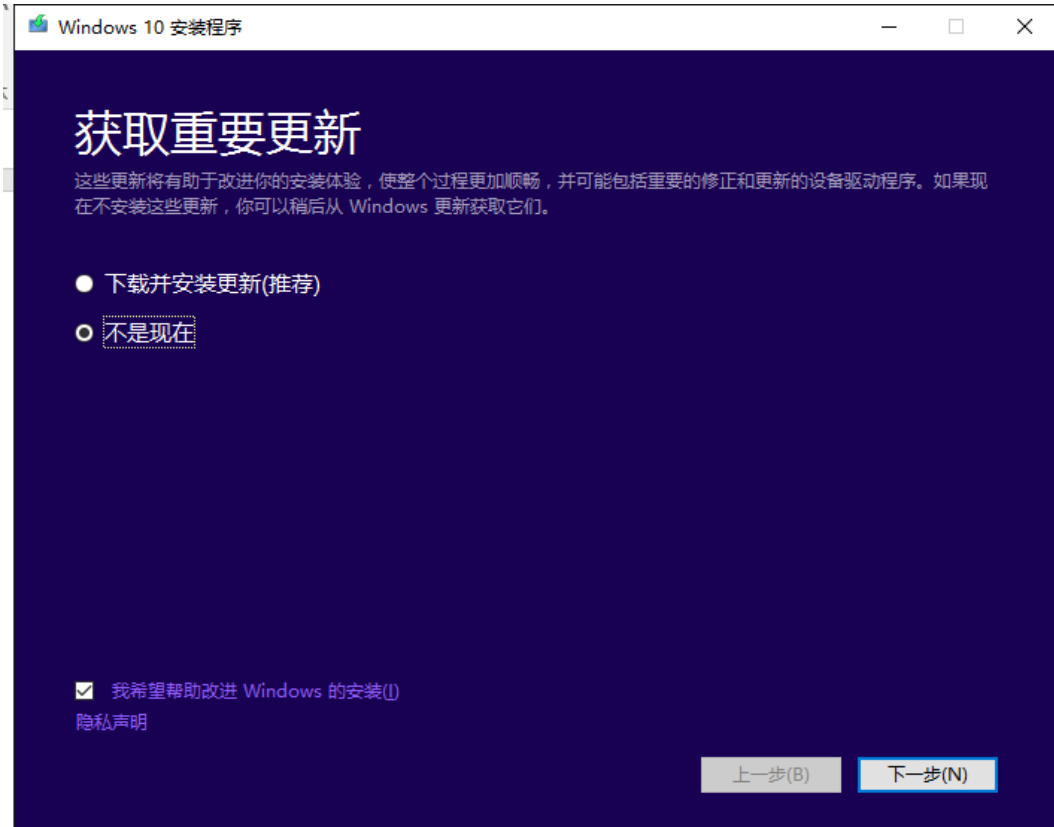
Windows 10 安装程序

获取重要更新

这些更新将有助于改进你的安装体验，使整个过程更加顺畅，并可能包括重要的修正和更新的设备驱动程序。如果现在不安装这些更新，你可以稍后从 Windows 更新获取它们。

下载并安装更新(推荐)

不是现在

我希望帮助改进 Windows 的安装(I)

隐私声明

上一步(B)

下一步(N)